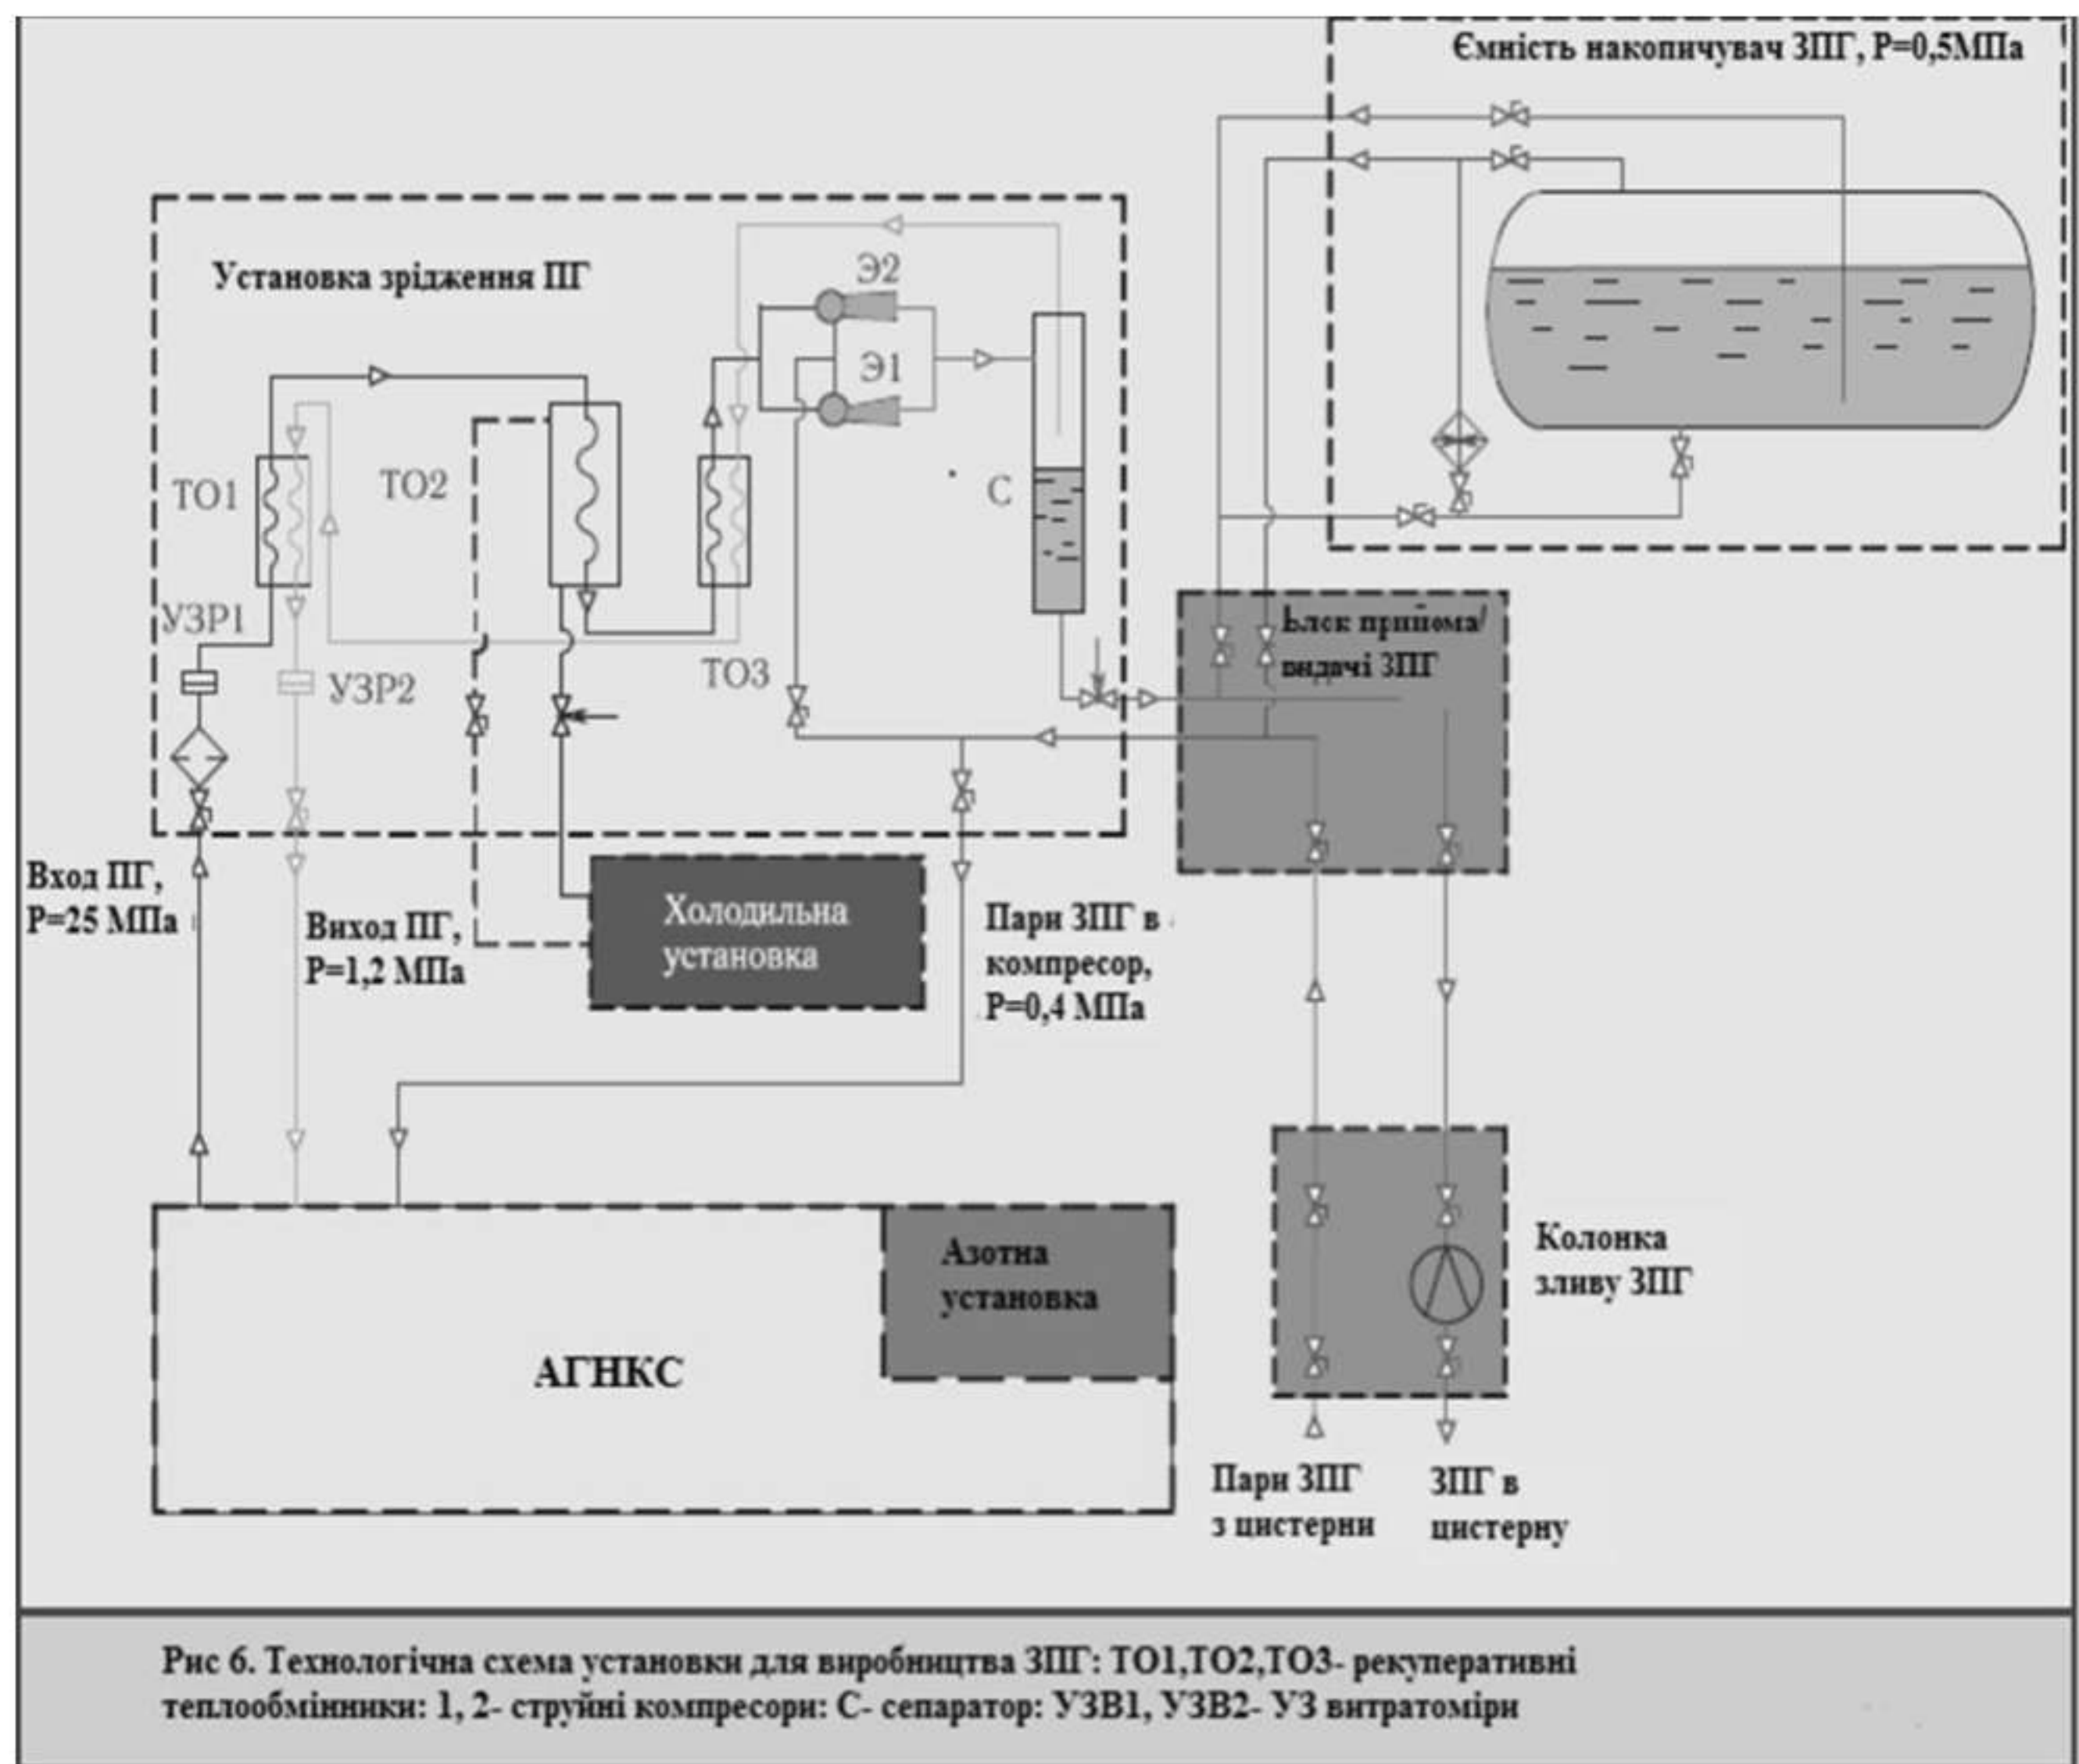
Ємність накопичувач ЗПГ, Р=0,5МПа

Установка зрідження ПГ

Э2

Э1

ТО1

ТО2

С

УЗР1

УЗР2

ТО3

Блок прийома/видачі ЗПГ

Вход ПГ, Р=25 МПа

Вихід ПГ, Р=1,2 МПа

Холодильна установка

Пари ЗПГ в компресор, Р=0,4 МПа

Азотна установка

АГНКС

Колонка зливу ЗПГ

Пари ЗПГ з цистерни

ЗПГ в цистерну

Рис 6. Технологічна схема установки для виробництва ЗПГ: ТО1,ТО2,ТО3- рекупередативні теплообмінники: 1, 2- струйні компресори: С- сепаратор: УЗВ1, УЗВ2- УЗ витратоміри